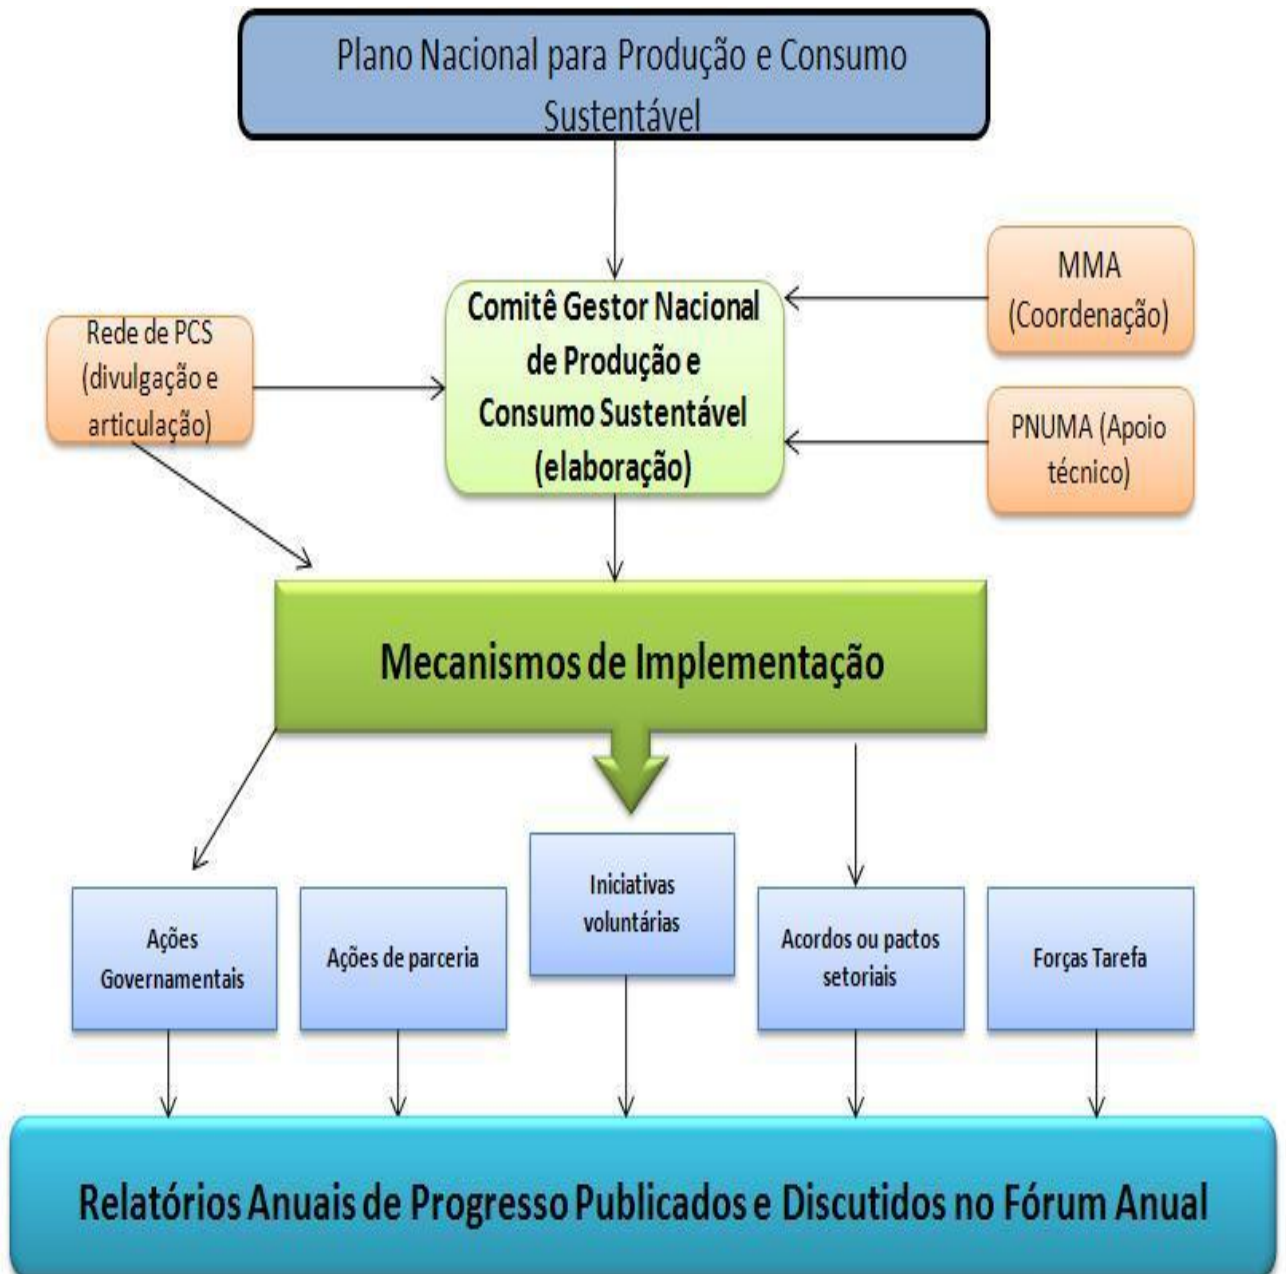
Plano Nacional para Produção e Consumo Sustentável

Rede de PCS (divulgação e articulação)

Comitê Gestor Nacional de Produção e Consumo Sustentável (elaboração)

MMA (Coordenação)

PNUMA (Apoio técnico)

Mecanismos de Implementação

Ações Governamentais

Ações de parceria

Iniciativas voluntárias

Acordos ou pactos setoriais

Forças Tarefa

Relatórios Anuais de Progresso Publicados e Discutidos no Fórum Anual